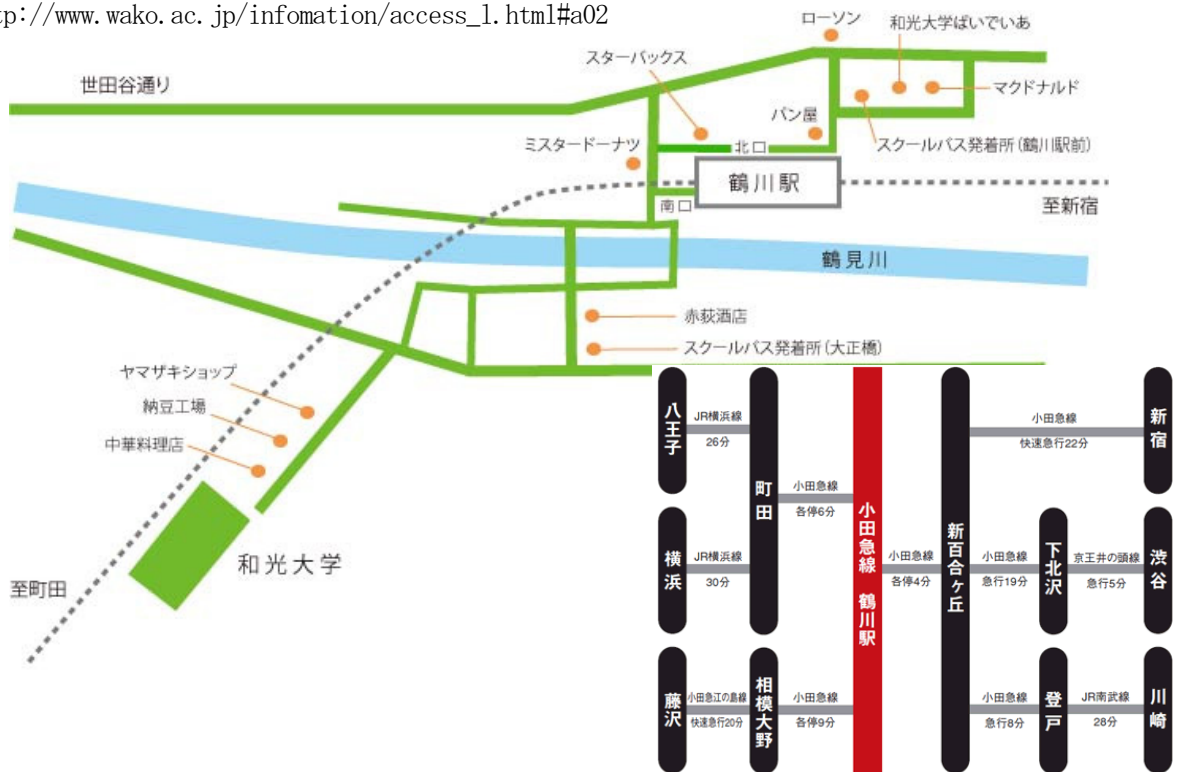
tp://www.wako.ac.jp/infomation/access_l.html#a02

ローソン
和光大学ぱいでいあ
スターバックス
世田谷通り
マクドナルド
パン屋
スクールバス発着所(鶴川駅前)
ミスタードーナツ
北口
鶴川駅
南口
至新宿
鶴見川
赤萩酒店
スクールバス発着所(大正橋)
ヤマザキショップ
納豆工場
中華料理店
和光大学
至町田

| 八王子 | JR横浜線 26分 | 町田 | 小田急線 各停6分 | 小田急線 鶴川駅 | 小田急線 各停4分 | 新百合ヶ丘 | 小田急線 快速急行22分 | 新宿 |
|---|---|---|---|---|---|---|---|---|
| 横浜 | JR横浜線 30分 | | | | | | 小田急線 急行19分 | 下北沢 |
| | | | | | | | 京王井の頭線 急行5分 | 渋谷 |
| 藤沢 | 小田急江の島線 快速急行20分 | 相模大野 | 小田急線 各停9分 | | | | 小田急線 急行8分 | 登戸 |
| | | | | | | | JR南武線 28分 | 川崎 |